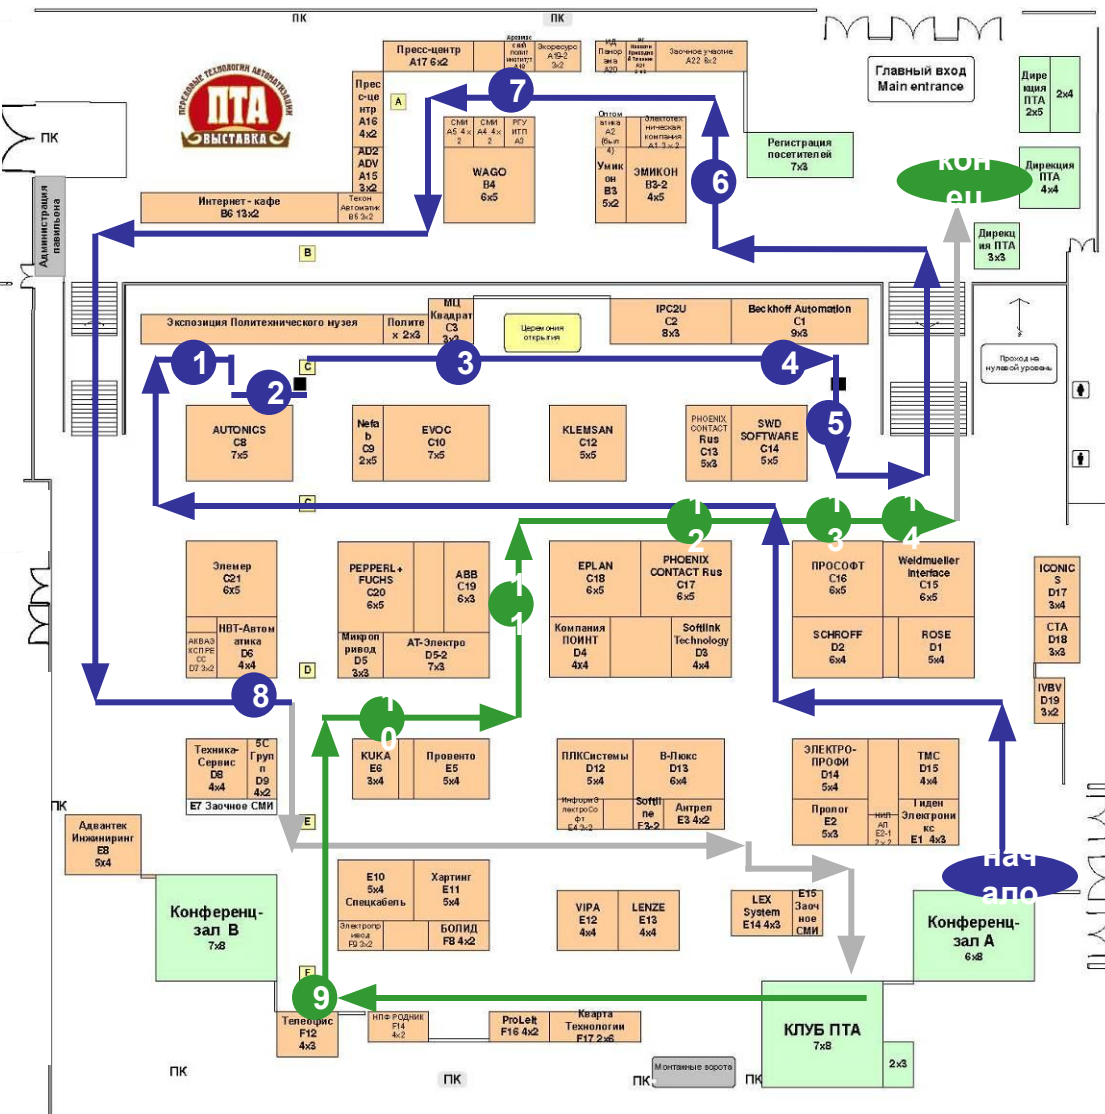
ПК
ПК
Пресс-центр
A17 6x2
Ареомакс
Экоресурс
A19-2
3x2
ИД Панорама
A20
Заочное участие
A22 8x2
Главный вход
Main entrance
Дирекция ПТА
2x5
2x4
ПТА
ВЫСТАВКА
Пресс-центр
A16
4x2
AD2 ADV
A15
3x2
A
7
СМИ
A5 4x2
СМИ
A4 4x2
РГУ ИТП
A3
WAGO
B4
6x5
Оптоматика
A2
Электротехническая компания
A1 3x2
Умикон
B3
5x2
ЭМИКОН
B3-2
4x5
6
Регистрация посетителей
7x3
конец
Дирекция ПТА
4x4
Дирекция ПТА
3x3
ПК
Администрация павильона
Интернет - кафе
B6 13x2
Текон Автоматик
B5 3x2
B
Экспозиция Политехнического музея
Политех 2x3
МЦ Квадрат
C3
3x2
Церемония открытия
IPC2U
C2
8x3
Beckhoff Automation
C1
9x3
Проход на нулевой уровень
1
C
2
3
4
5
AUTONICS
C8
7x5
Nefab
C9
2x5
EVOC
C10
7x5
KLEMSAN
C12
5x5
PHOENIX CONTACT Rus
C13
5x3
SWD SOFTWARE
C14
5x5
C
12
13
14
Элемер
C21
6x5
PEPPERL+FUCHS
C20
6x5
ABB
C19
6x3
EPLAN
C18
6x5
PHOENIX CONTACT Rus
C17
6x5
ПРОСОФТ
C16
6x5
Weidmueller Interface
C15
6x5
ICONICS
D17
3x4
11
АКВАЗ КСП РЕСС
D7 3x2
НВТ-Автоматика
D6
4x4
Микропривод
D5
3x3
AT-Электро
D5-2
7x3
Компания ПОИНТ
D4
4x4
Softlink Technology
D3
4x4
SCHROFF
D2
6x4
ROSE
D1
5x4
CTA
D18
3x3
D
8
IVBV
D19
3x2
10
Техника-Сервис
D8
4x4
5С Групп
D9
4x2
E7 Заочное СМИ
KUKA
E6
3x4
Провенто
E5
5x4
ПЛКСистемы
D12
5x4
В-Люкс
D13
6x4
ЭЛЕКТРО-ПРОФИ
D14
5x4
ТМС
D15
4x4
ПК
Адвантек Инжиниринг
E8
5x4
E
Информэлектрософт
E4 3x2
Softline
E3-2
Антрел
E3 4x2
Пролог
E2
5x3
НИЛ АП
E2-1
2x2
Тиден Электроникс
E1 4x3
начало
Конференц-зал B
7x8
E10
5x4
Спецкабель
Хартинг
E11
5x4
Электропривод
F9 3x2
БОЛИД
F8 4x2
VIPA
E12
4x4
LENZE
E13
4x4
LEX System
E14 4x3
E15 Заочное СМИ
Конференц-зал A
6x8
F
9
Телефикс
F12
4x3
НПФ РОДНИК
F14
4x2
ProLeit
F16 4x2
Кварта Технологии
F17 2x6
КЛУБ ПТА
7x8
2x3
ПК
ПК
ПК
Монтажные ворота
ПК